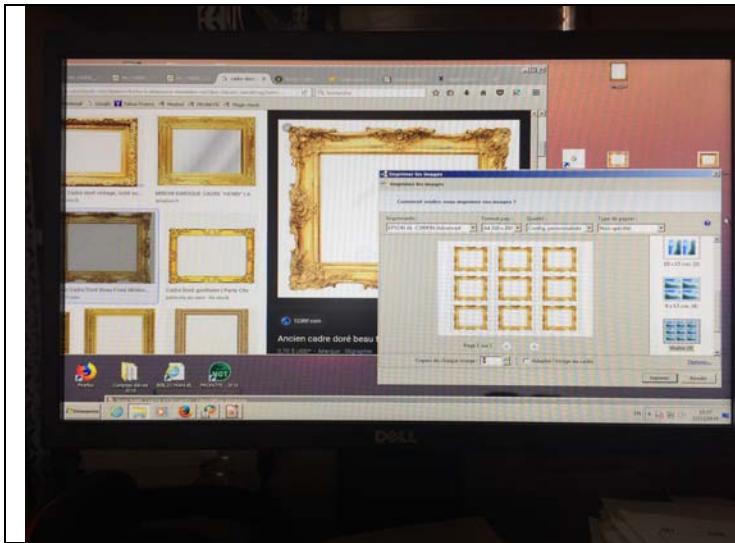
Imprimer les images

Imprimer les images

Comment voulez-vous imprimer vos images ?

Imprimante :
EPSON XL C3000 Advanced

Format pap. :
A4 210 x 297

Qualité :
Config. personnalisée

Type de papier :
Non spécifié

10 x 15 cm (4)

9 x 13 cm (4)

Page 1 sur 1

Copies de chaque image : 1

Adapter l'image au cadre

Options...

Imprimer

Annuler

Ancien cadre doré beau

Firefox

DELL